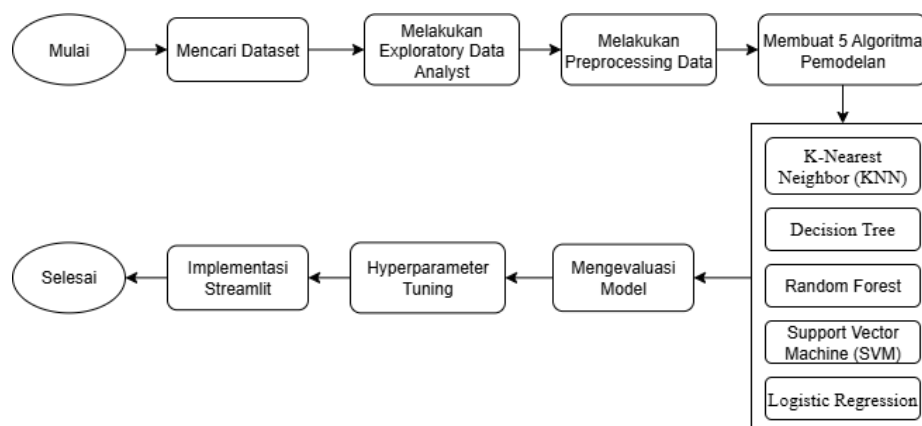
Mulai

Mencari Dataset

Melakukan Exploratory Data Analyst

Melakukan Preprocessing Data

Membuat 5 Algoritma Pemodelan

K-Nearest Neighbor (KNN)

Decision Tree

Random Forest

Support Vector Machine (SVM)

Logistic Regression

Mengevaluasi Model

Hyperparameter Tuning

Implementasi Streamlit

Selesai